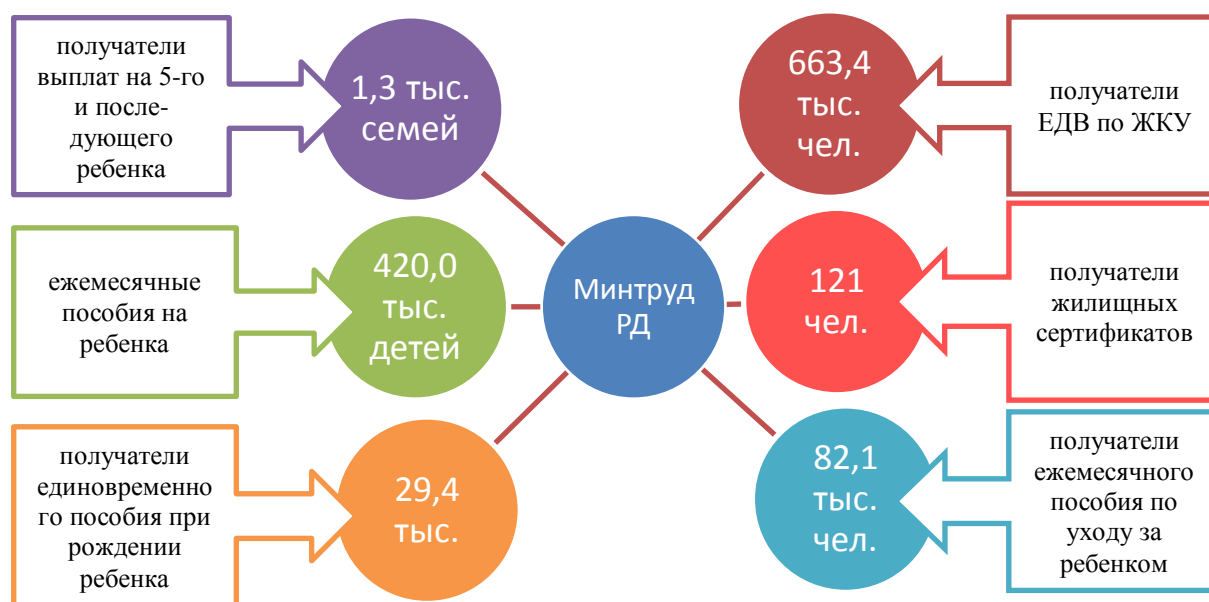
получатели выплат на 5-го и последующего ребенка

1,3 тыс. семей

ежемесячные пособия на ребенка

420,0 тыс. детей

получатели единовременного пособия при рождении ребенка

29,4 тыс.

Минтруд РД

663,4 тыс. чел.

получатели ЕДВ по ЖКУ

121 чел.

получатели жилищных сертификатов

82,1 тыс. чел.

получатели ежемесячного пособия по уходу за ребенком